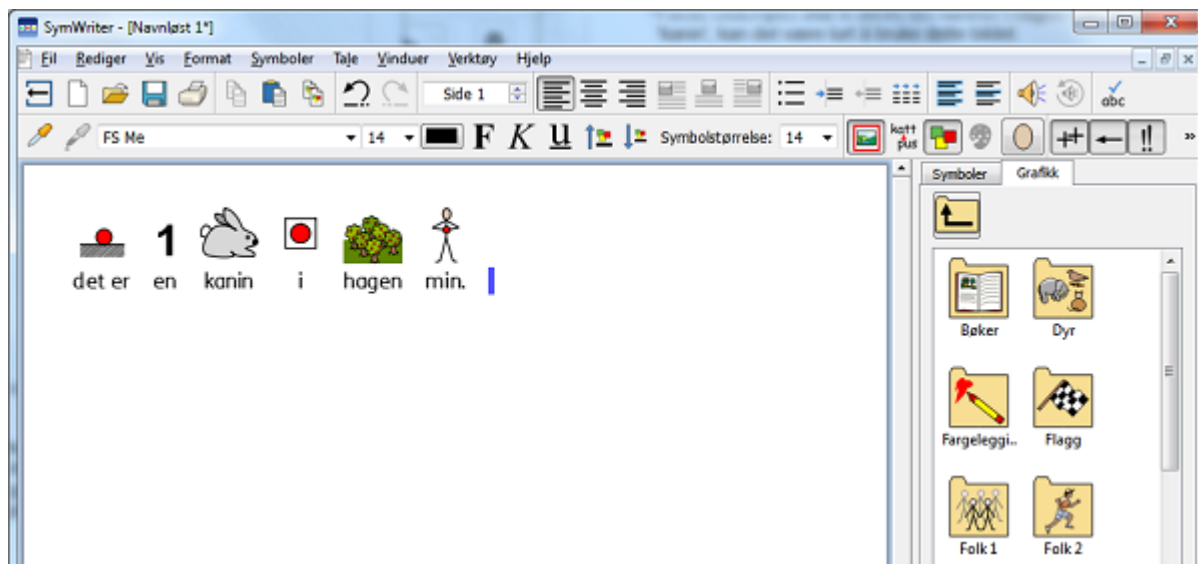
SymWriter - [Navnløst 1*]

Fil Rediger Vis Format Symboler Tale Vinduer Verktøy Hjelp

Side 1

FS Me 14 F K U Symbolstørrelse: 14

katt plus

Symboler Grafikk

1

det er en kanin i hagen min.

Bøker Dyr

Fargeleggi.. Flagg

Folk 1 Folk 2